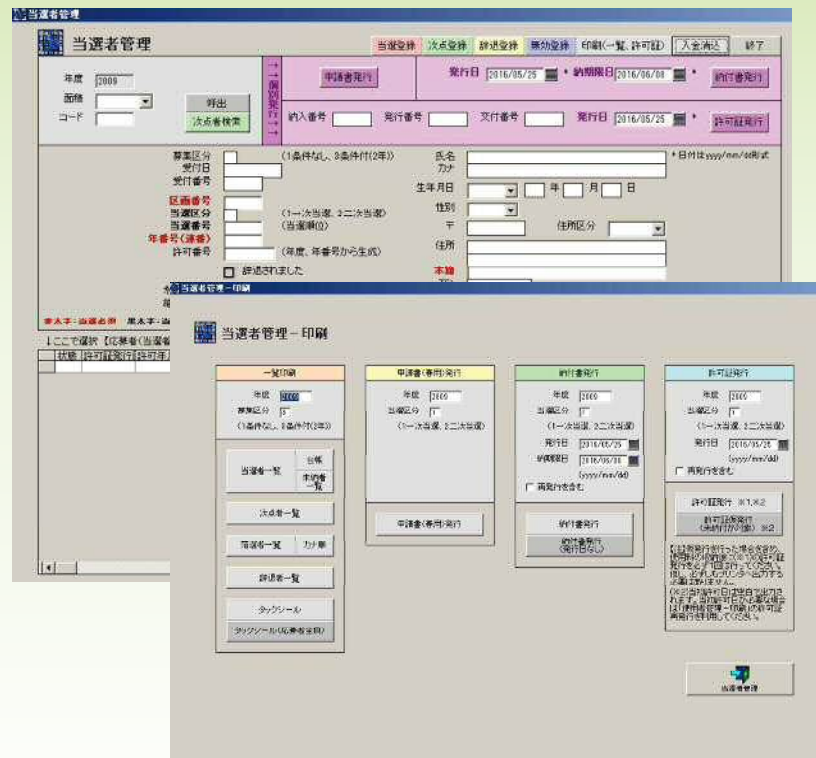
当選者管理

当選者管理

当選登録 次点登録 辞退登録 無効登録 印刷(一覧、許可証) 入金消込 終了

年度 2009
面積
コード

呼出
次点者検索

↓↓個別発行↓↓

申請書発行
発行日 2016/05/25 ・納期限日 2016/06/08 ・ 納付書発行

納入番号 発行番号 交付番号 発行日 2016/05/25 許可証発行

募集区分 (1条件なし、8条件付(2年))
受付日
受付番号
区画番号
当選区分 (1一次当選、2二次当選)
当選番号 (当選順位)
年番号(通番)
許可番号 (年度、年番号から生成)
辞退されました

氏名
カナ
生年月日 年 月 日
性別
〒 住所区分
住所
本籍

*日付はyyyy/mm/dd形式

青太字:当選者用 黒太字:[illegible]

↓ここで選択【応募者(当選者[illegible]
状態 許可証発行 許可年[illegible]

当選者管理ー印刷

当選者管理ー印刷

一覧印刷
年度 2009
募集区分 8
(1条件なし、8条件付(2年))
当選者一覧
台帳
未納者一覧
次点者一覧
落選者一覧 カナ順
辞退者一覧
タックシール
タックシール(応募者全員)

申請書(専用)発行
年度 2009
当選区分 1
(1一次当選、2二次当選)
申請書(専用)発行

納付書発行
年度 2009
当選区分 1
(1一次当選、2二次当選)
発行日 2016/05/25
納期限日 2016/06/08
(yyyy/mm/dd)
再発行を含む
納付書発行
納付書発行(発行日なし)

許可証発行
年度 2009
当選区分 1
(1一次当選、2二次当選)
発行日 2016/05/25
(yyyy/mm/dd)
再発行を含む
許可証発行 ※1,※2
許可証発行(未納付分のみ) ※2
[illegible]

当選者管理